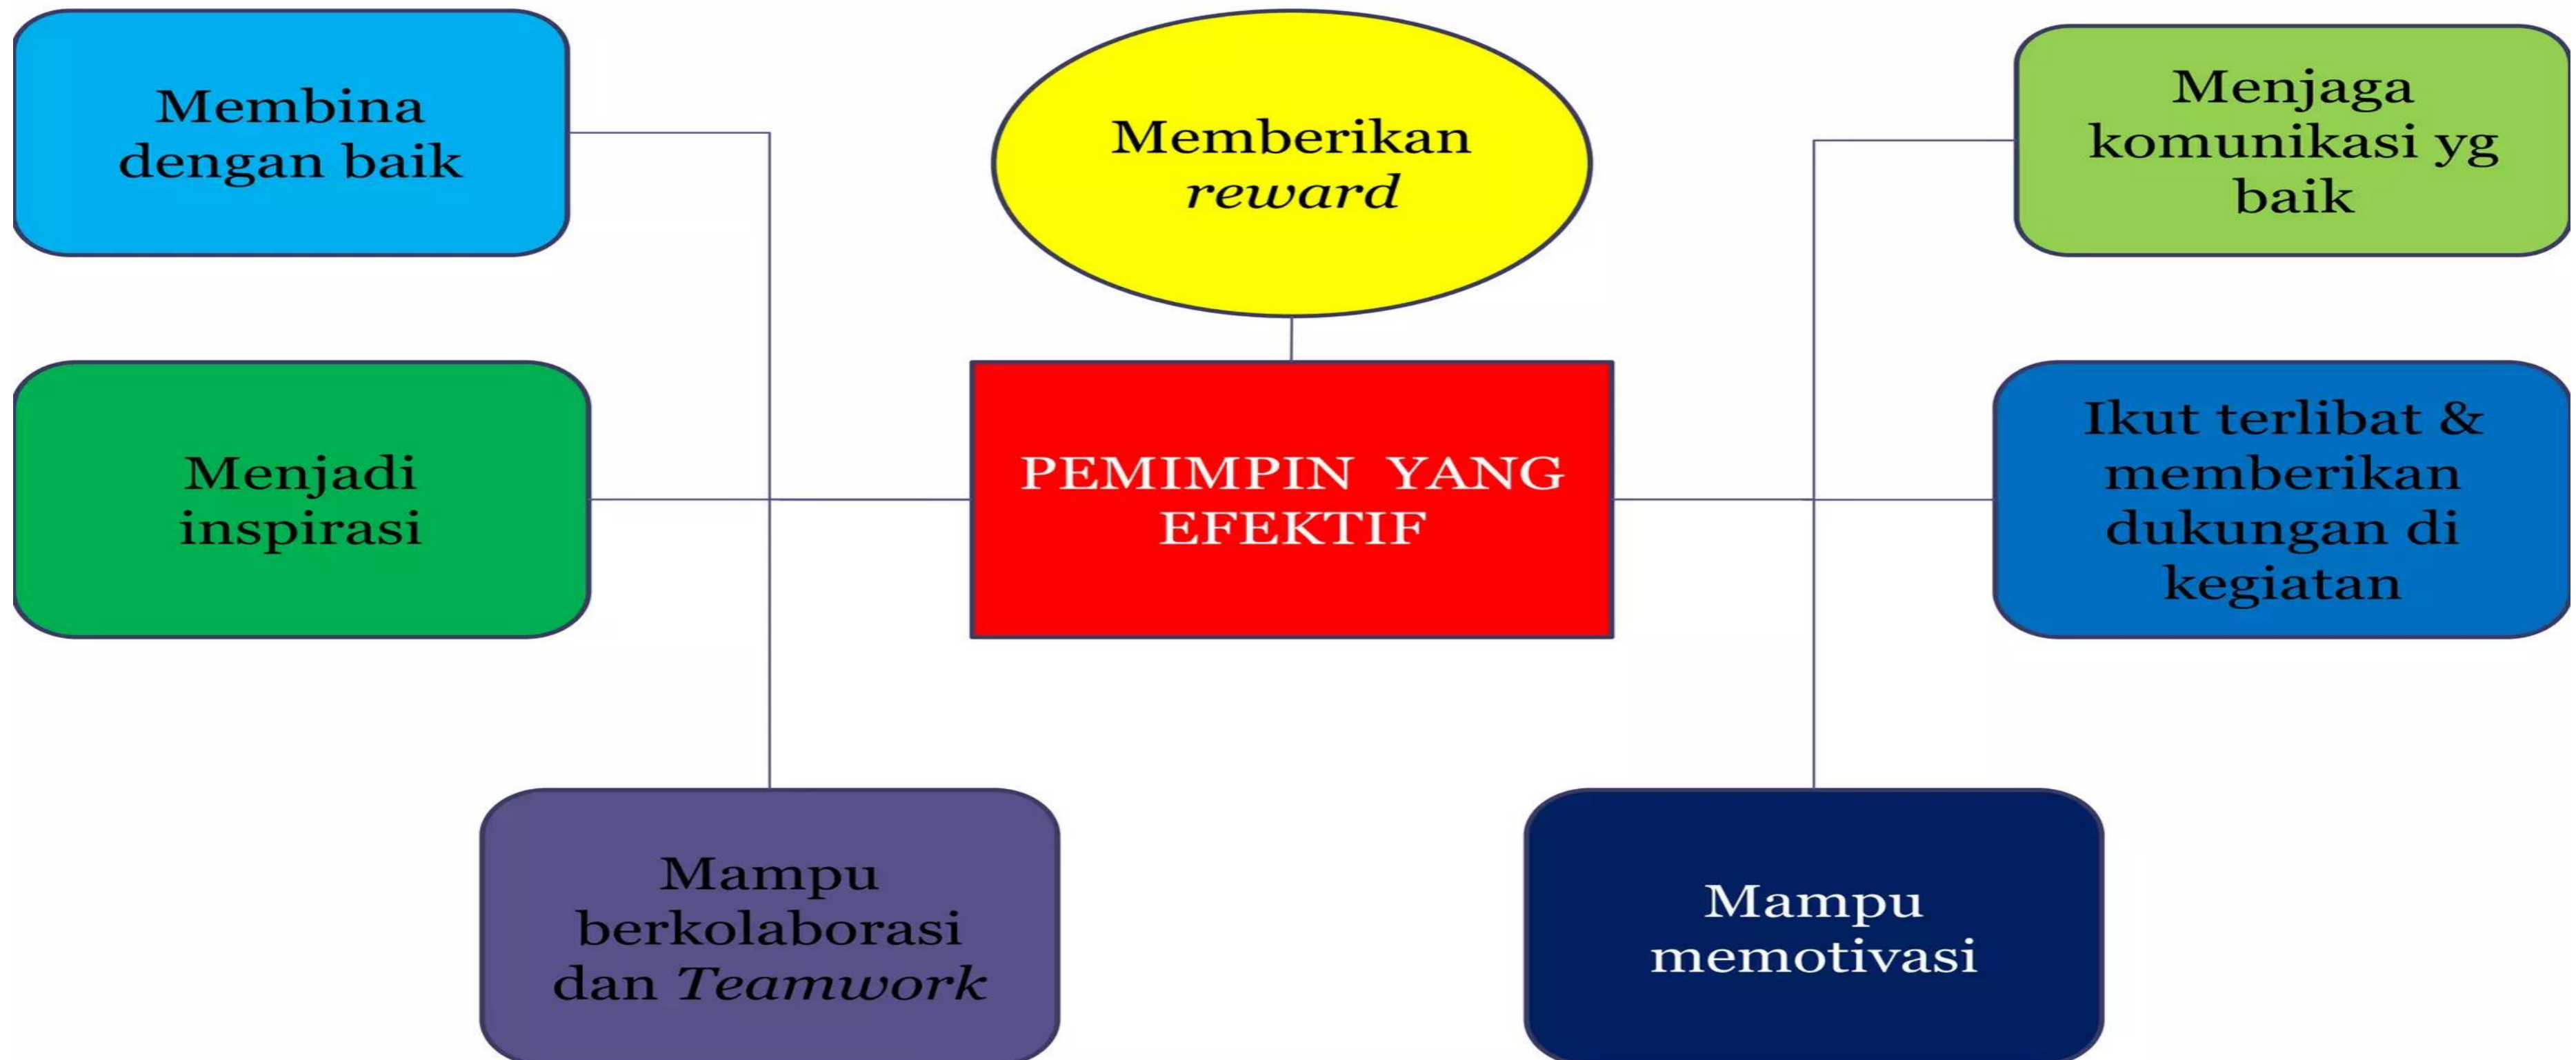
Membina dengan baik

Memberikan *reward*

Menjaga komunikasi yg baik

Menjadi inspirasi

PEMIMPIN YANG EFEKTIF

Ikut terlibat & memberikan dukungan di kegiatan

Mampu berkolaborasi dan *Teamwork*

Mampu memotivasi